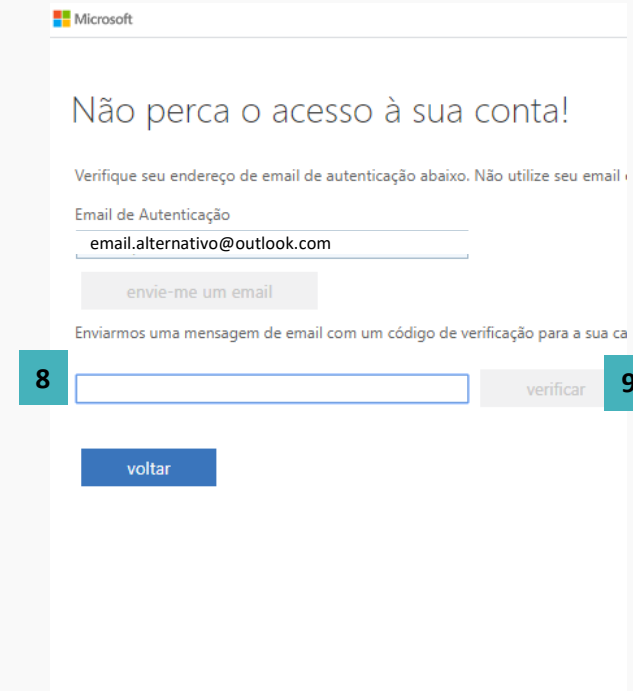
Microsoft

Não perca o acesso à sua conta!

Verifique seu endereço de email de autenticação abaixo. Não utilize seu email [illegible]

Email de Autenticação

email.alternativo@outlook.com

envie-me um email

Enviarmos uma mensagem de email com um código de verificação para a sua ca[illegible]

8

verificar

9

voltar